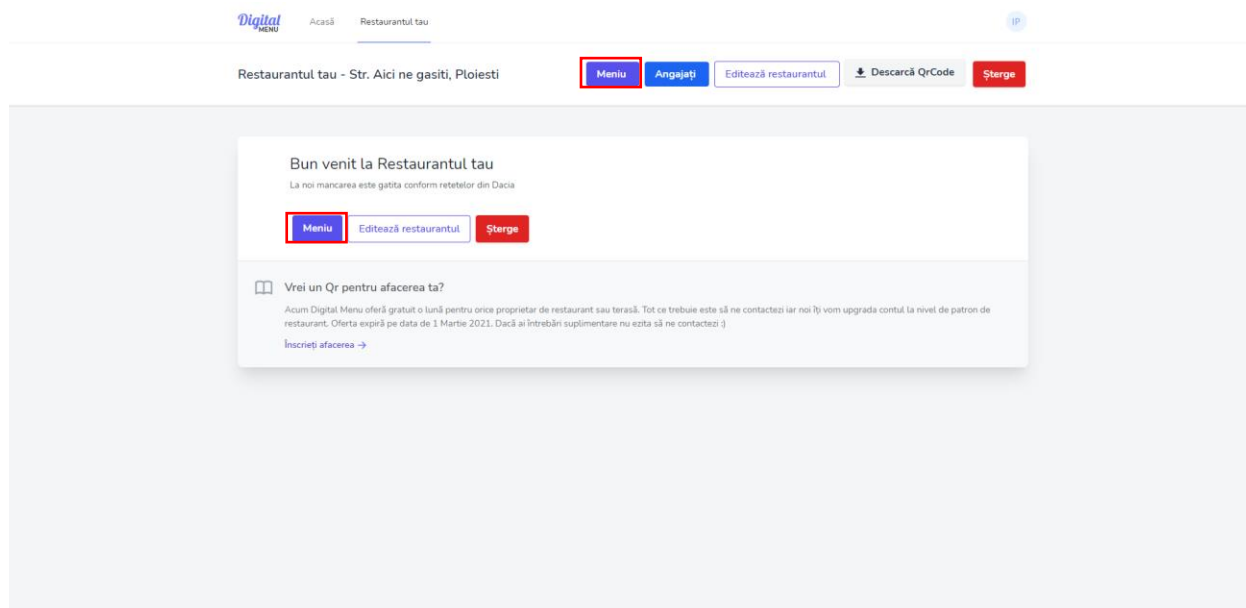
Digital MENU Acasă Restaurantul tau

IP

Restaurantul tau - Str. Aici ne gasiti, Ploiesti

Meniu Angajați Editează restaurantul Descarcă QrCode Șterge

Bun venit la Restaurantul tau

La noi mancarea este gatita conform retetelor din Dacia

Meniu Editează restaurantul Șterge

Vrei un Qr pentru afacerea ta?

Acum Digital Menu oferă gratuit o lună pentru orice proprietar de restaurant sau terasă. Tot ce trebuie este să ne contactezi iar noi îți vom upgrada contul la nivel de patron de restaurant. Oferta expiră pe data de 1 Martie 2021. Dacă ai întrebări suplimentare nu ezita să ne contactezi :)

Înscrieți afacerea →